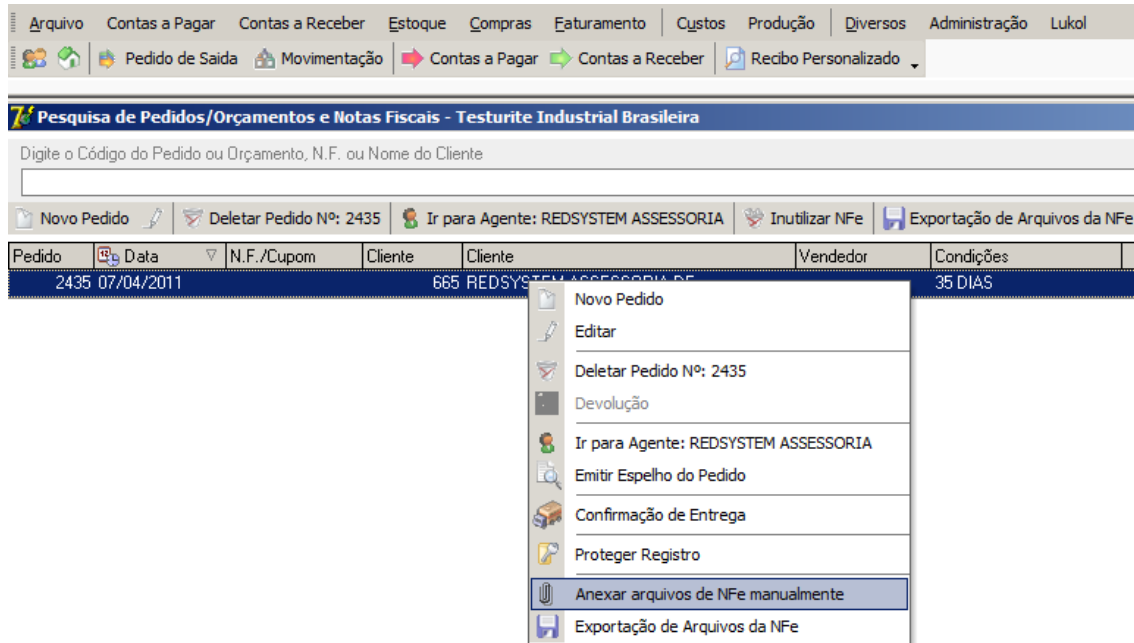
Arquivo Contas a Pagar Contas a Receber Estoque Compras Faturamento Custos Produção Diversos Administração Lukol

Pedido de Saida Movimentação Contas a Pagar Contas a Receber Recibo Personalizado

Pesquisa de Pedidos/Orçamentos e Notas Fiscais - Testurite Industrial Brasileira

Digite o Código do Pedido ou Orçamento, N.F. ou Nome do Cliente

Novo Pedido Deletar Pedido Nº: 2435 Ir para Agente: REDSYSTEM ASSESSORIA Inutilizar NFe Exportação de Arquivos da NFe

| Pedido | Data | N.F./Cupom | Cliente | Cliente | Vendedor | Condições |
|---|---|---|---|---|---|---|
| 2435 | 07/04/2011 | | 665 | REDSYSTEM ASSESSORIA DE | | 35 DIAS |

Novo Pedido
Editar
Deletar Pedido Nº: 2435
Devolução
Ir para Agente: REDSYSTEM ASSESSORIA
Emitir Espelho do Pedido
Confirmação de Entrega
Proteger Registro
Anexar arquivos de NFe manualmente
Exportação de Arquivos da NFe